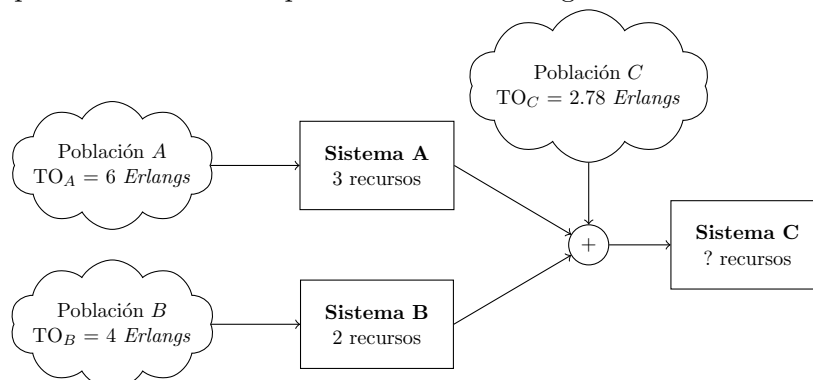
Población $C$
$\text{TO}_C = 2.78$ *Erlangs*

Población $A$
$\text{TO}_A = 6$ *Erlangs*

**Sistema A**
3 recursos

+

**Sistema C**
? recursos

Población $B$
$\text{TO}_B = 4$ *Erlangs*

**Sistema B**
2 recursos